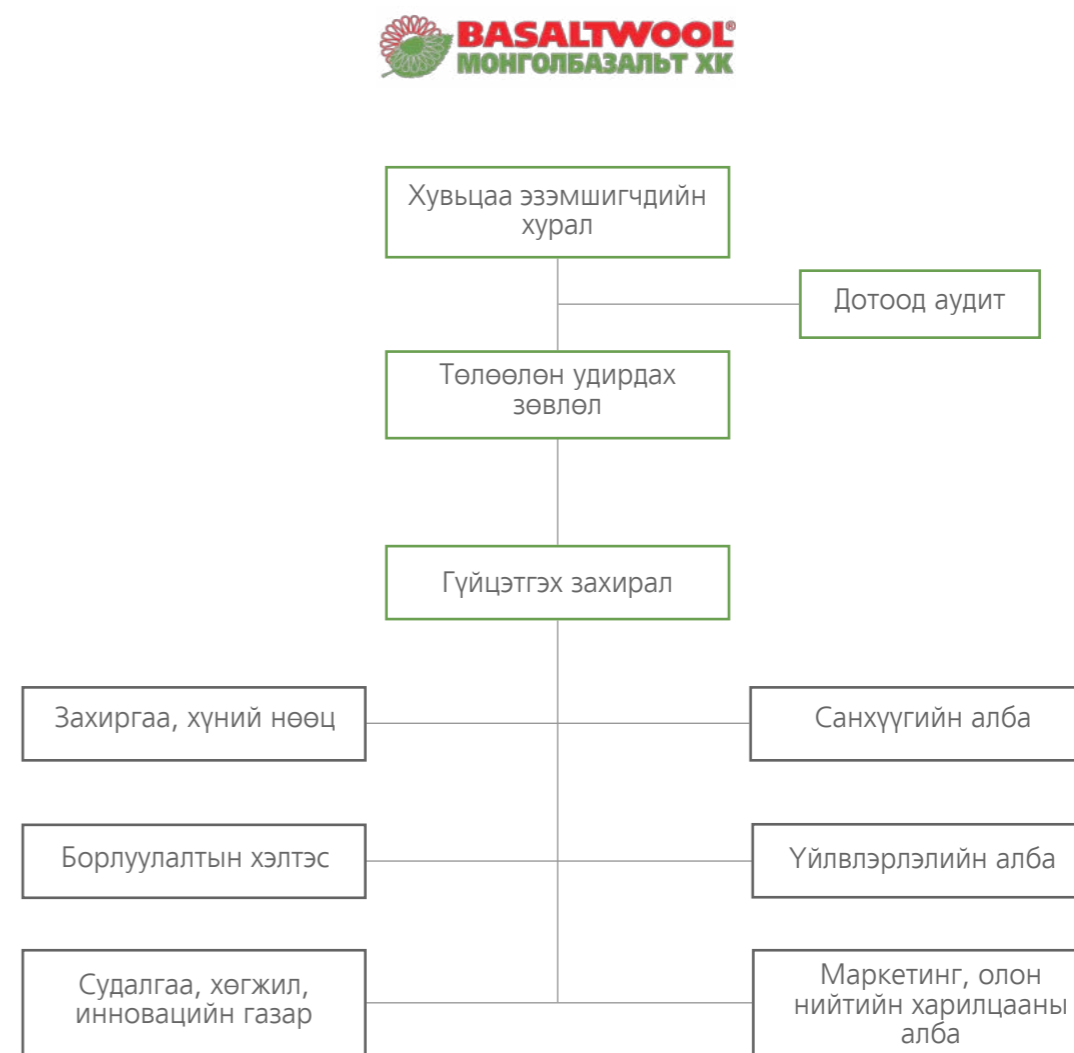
BASALTWOOL®
МОНГОЛБАЗАЛЬТ ХК

Хувьцаа эзэмшигчдийн хурал

Дотоод аудит

Төлөөлөн удирдах зөвлөл

Гүйцэтгэх захирал

Захиргаа, хүний нөөц

Санхүүгийн алба

Борлуулалтын хэлтэс

Үйлвлэрлэлийн алба

Судалгаа, хөгжил, инновацийн газар

Маркетинг, олон нийтийн харилцааны алба